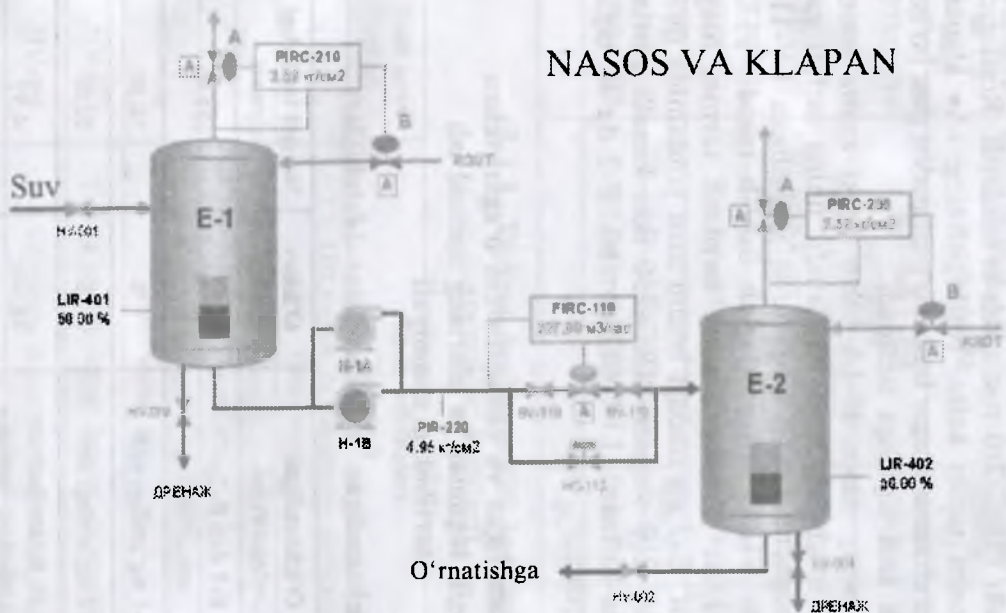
NASOS VA KLAPAN

A
PIRC-210
3.50 кг/см2
B
A
A
АЗОТ
Suv
НА401
E-1
LIR-401
50.00 %
Н-1А
Н-1В
ДРЕНАЖ
PIR-220
4.95 кг/см2
FIRC-110
227.00 м3/час
A
A
PIRC-230
3.57 кг/см2
B
A
АЗОТ
E-2
LIR-402
30.00 %
O‘rnatishga
НА402
ДРЕНАЖ